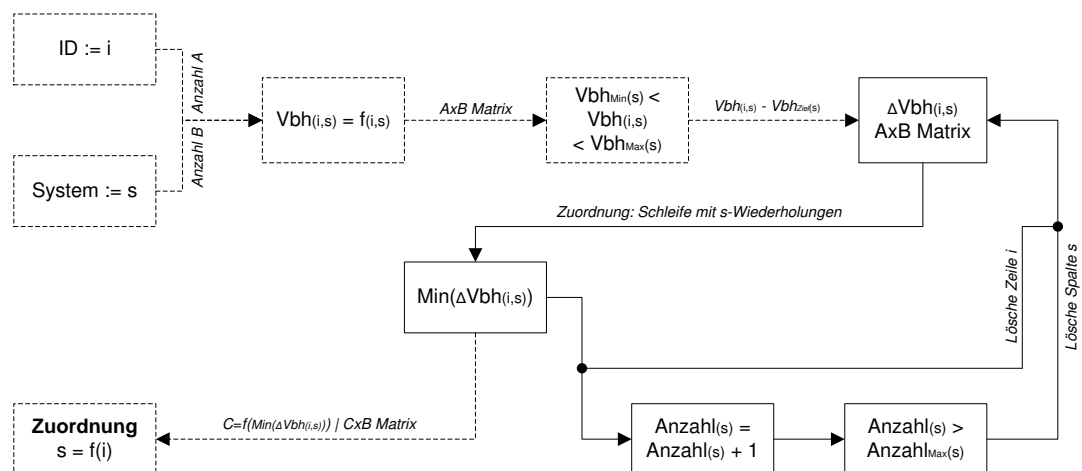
ID := i

System := s

Anzahl A

Anzahl B

$Vbh_{(i,s)} = f_{(i,s)}$

AxB Matrix

$Vbh_{Min(s)} <$
$Vbh_{(i,s)}$
$< Vbh_{Max(s)}$

$Vbh_{(i,s)}$ - $Vbh_{Ziel(s)}$

$\Delta Vbh_{(i,s)}$
AxB Matrix

Zuordnung: Schleife mit s-Wiederholungen

$Min(\Delta Vbh_{(i,s)})$

Lösche Zeile i

Lösche Spalte s

**Zuordnung**
s = f(i)

$C=f(Min(\Delta Vbh_{(i,s)}))$ | CxB Matrix

$Anzahl_{(s)} =$
$Anzahl_{(s)} + 1$

$Anzahl_{(s)} >$
$Anzahl_{Max(s)}$